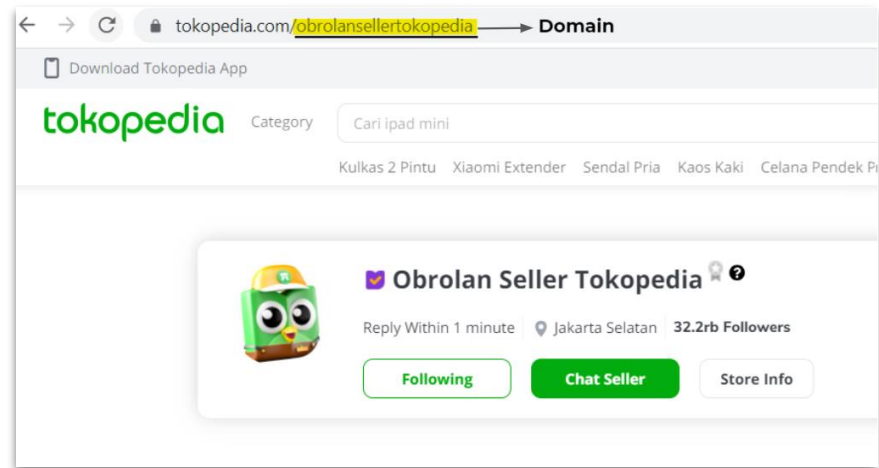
tokopedia.com/obrolansellertokopedia → Domain

Download Tokopedia App

tokopedia Category Cari ipad mini

Kulkas 2 Pintu Xiaomi Extender Sendal Pria Kaos Kaki Celana Pendek Pr

Obrolan Seller Tokopedia

Reply Within 1 minute | Jakarta Selatan | 32.2rb Followers

Following Chat Seller Store Info